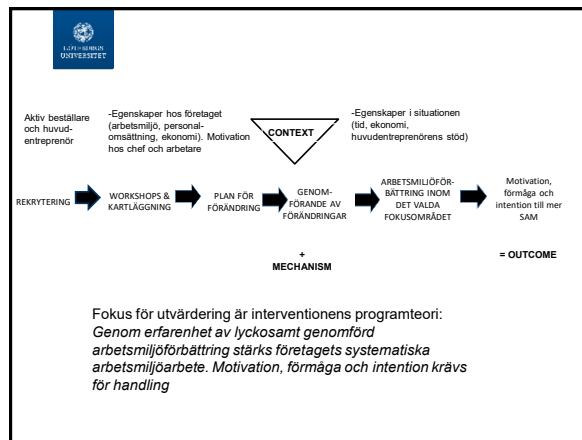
LINKÖPINGS UNIVERSITET

Aktiv beställare och huvudentreprenör

-Egenskaper hos företaget (arbetsmiljö, personalomsättning, ekonomi). Motivation hos chef och arbetare

CONTEXT

-Egenskaper i situationen (tid, ekonomi, huvudentreprenörens stöd)

REKRYTERING

WORKSHOPS & KARTLÄGGNING

PLAN FÖR FÖRÄNDRING

GENOMFÖRANDE AV FÖRÄNDRINGAR

ARBETSMILJÖFÖRBÄTTRING INOM DET VALDA FOKUSOMRÅDET

Motivation, förmåga och intention till mer SAM

+ MECHANISM

= OUTCOME

Fokus för utvärdering är interventionens programteori: *Genom erfarenhet av lyckosamt genomförd arbetsmiljöförbättring stärks företagets systematiska arbetsmiljöarbete. Motivation, förmåga och intention krävs för handling*